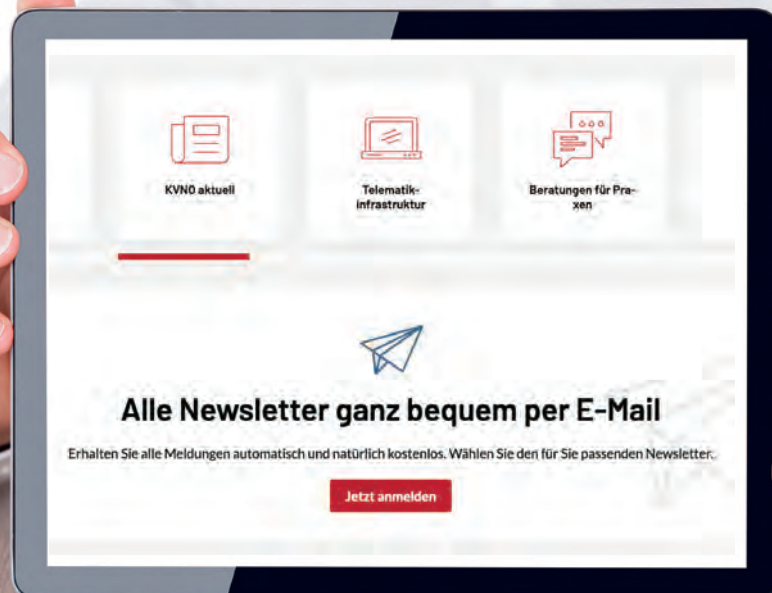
KVNO aktuell

Telematikinfrastruktur

Beratungen für Pra-xen

Alle Newsletter ganz bequem per E-Mail

Erhalten Sie alle Meldungen automatisch und natürlich kostenlos. Wählen Sie den für Sie passenden Newsletter.

Jetzt anmelden